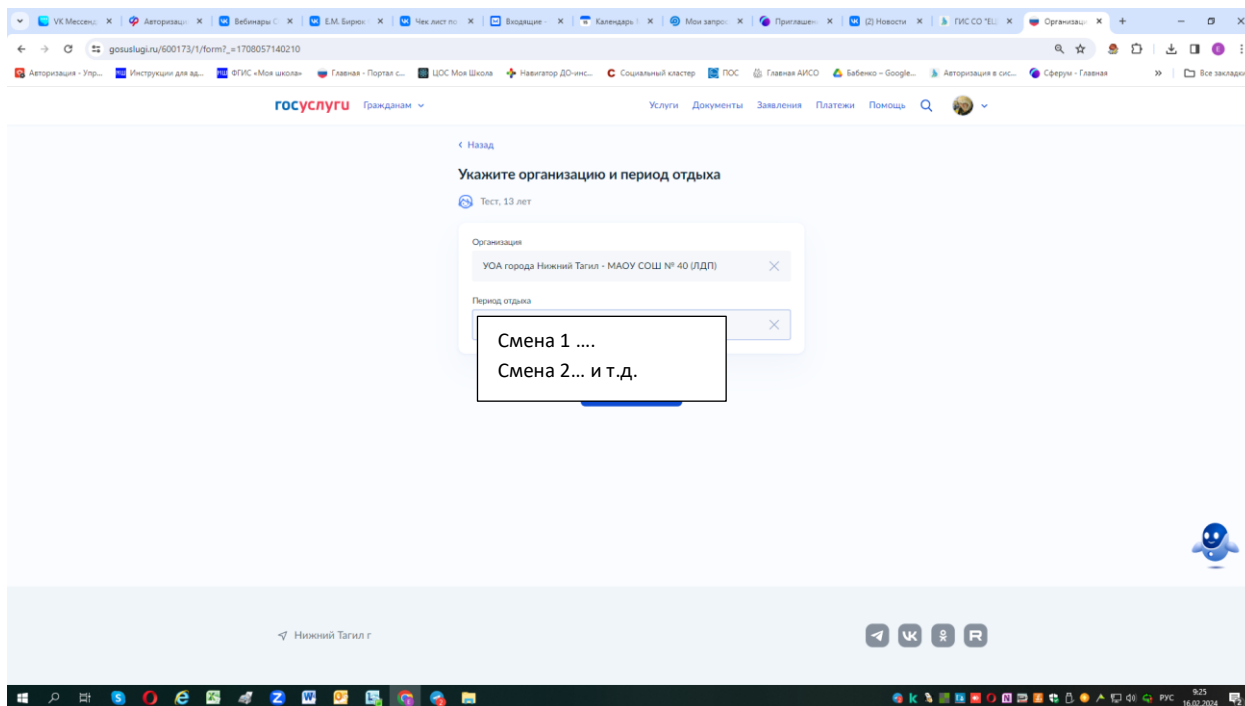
VK Мессенд × | Авторизаци × | Вебинары × | Е.М. Бирюк × | Чек лист по × | Входящие × | Календарь × | Мои запрос × | Приглашен × | (2) Новости × | ГИС СО "ЕЦ × | Организаци × +

gosuslugi.ru/600173/1/form?_=1708057140210

Авторизация - Упр... | Инструкции для ад... | ФГИС «Моя школа» | Главная - Портал с... | ЦОС Моя Школа | Навигатор ДО-инс... | Социальный кластер | ПОС | Главная АИСО | Бабенко – Google... | Авторизация в сис... | Сферум - Главная | » | Все закладки

госуслуги Гражданам

Услуги Документы Заявления Платежи Помощь

‹ Назад

Укажите организацию и период отдыха

Тест, 13 лет

Организация

УОА города Нижний Тагил - МАОУ СОШ № 40 (ЛДП)

Период отдыха

Смена 1 ….
Смена 2… и т.д.

Нижний Тагил г

РУС 9:25 16.02.2024